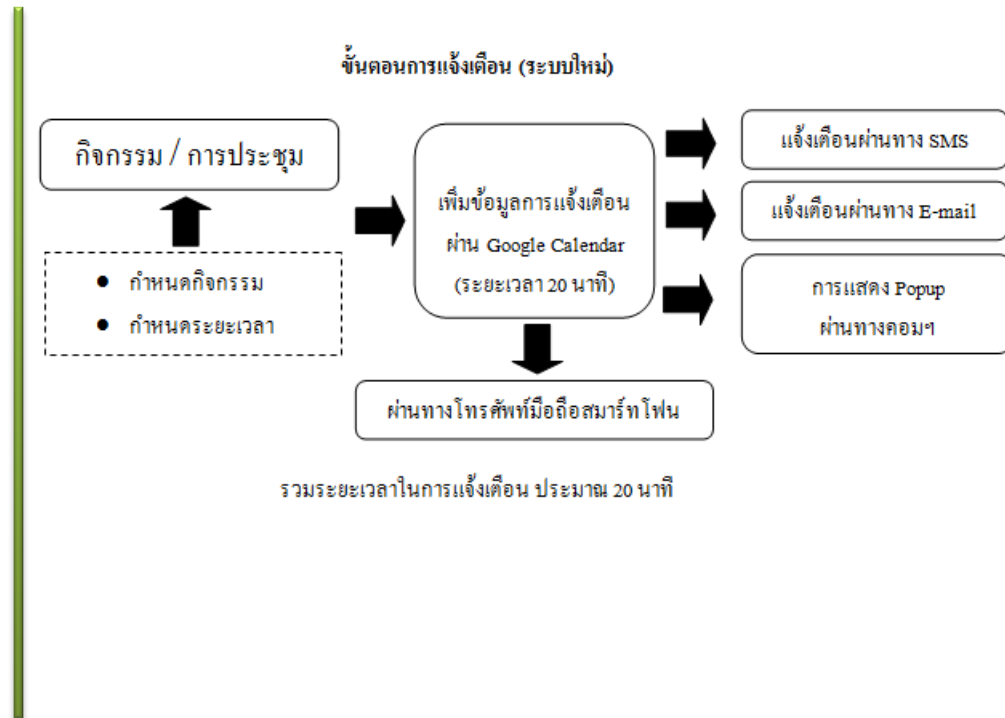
ขั้นตอนการแจ้งเตือน (ระบบใหม่)

กิจกรรม / การประชุม

- กำหนดกิจกรรม
- กำหนดระยะเวลา

เพิ่มข้อมูลการแจ้งเตือน ผ่าน Google Calendar (ระยะเวลา 20 นาที)

แจ้งเตือนผ่านทาง SMS

แจ้งเตือนผ่านทาง E-mail

การแสดง Popup ผ่านทางคอมฯ

ผ่านทางโทรศัพท์มือถือสมาร์ทโฟน

รวมระยะเวลาในการแจ้งเตือน ประมาณ 20 นาที